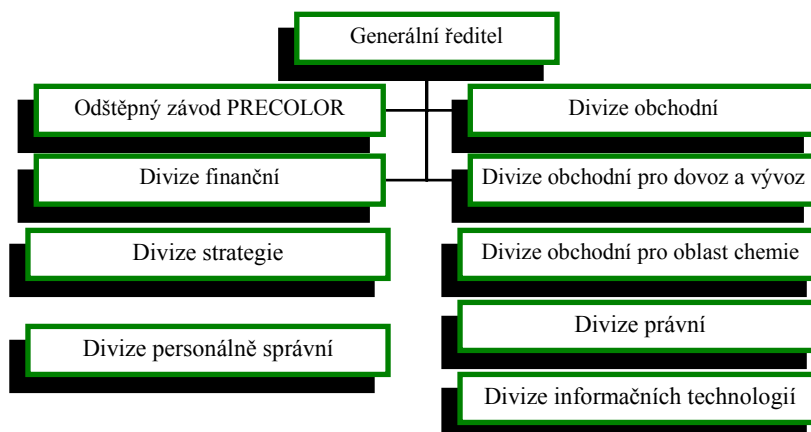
Generální ředitel

Odštěpný závod PRECOLOR

Divize obchodní

Divize finanční

Divize obchodní pro dovoz a vývoz

Divize strategie

Divize obchodní pro oblast chemie

Divize personálně správní

Divize právní

Divize informačních technologií